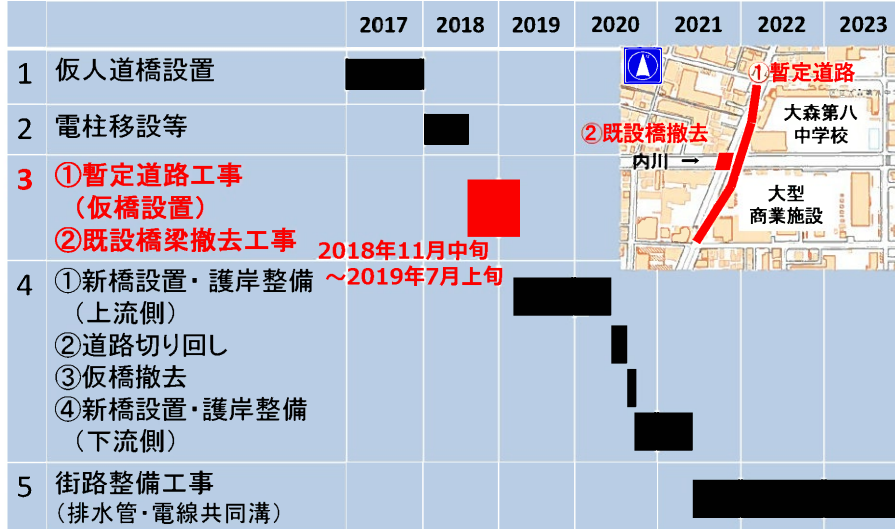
| | | 2017 | 2018 | 2019 | 2020 | 2021 | 2022 | 2023 |
|---|---|---|---|---|---|---|---|---|
| 1 | 仮人道橋設置 | | | | | | | |
| 2 | 電柱移設等 | | | | | | | |
| 3 | ①暫定道路工事（仮橋設置）②既設橋梁撤去工事 | | | | | | | |
| 4 | ①新橋設置・護岸整備（上流側）②道路切り回し③仮橋撤去④新橋設置・護岸整備（下流側） | | | | | | | |
| 5 | 街路整備工事（排水管・電線共同溝） | | | | | | | |

2018年11月中旬
～2019年7月上旬

①暫定道路
②既設橋撤去
内川 →
大森第八中学校
大型商業施設